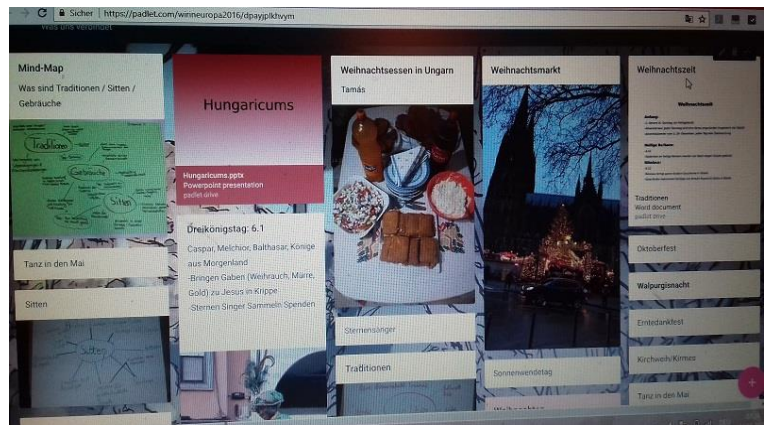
Sicher | https://padlet.com/winneuropa2016/dpayjplkhvym

Was uns verbindet

Mind-Map
Was sind Traditionen / Sitten / Gebräuche

Traditionen
Gebräuche
Sitten

Tanz in den Mai

Sitten

Sitten

Hungaricums

Hungaricums.pptx
Powerpoint presentation
padlet drive

Dreikönigstag: 6.1
Caspar, Melchior, Balthasar, Könige aus Morgenland
-Bringen Gaben (Weihrauch, Mürre, Gold) zu Jesus in Krippe
-Sternen Singer Sammeln Spenden

Weihnachtsessen in Ungarn
Tamás

Sternensänger

Traditionen

Weihnachtsmarkt

Sonnenwendetag

Weihnachten

Weihnachtszeit

Weihnachtszeit

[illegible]

Traditionen
Word document
padlet drive

Oktoberfest

Walpurgisnacht

Erntedankfest

Kirchweih/Kirmes

Tanz in den Mai

+